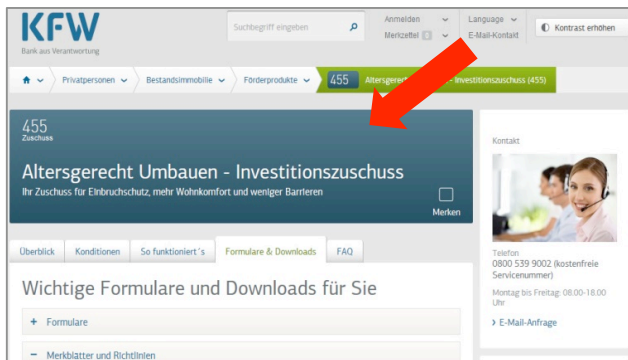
KFW
Bank aus Verantwortung

Suchbegriff eingeben

Anmelden
Merkzettel 0

Language
E-Mail-Kontakt

Kontrast erhöhen

Privatpersonen
Bestandsimmobilie
Förderprodukte
455
Altersgerec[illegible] - Investitionszuschuss (455)

455
Zuschuss

Altersgerecht Umbauen - Investitionszuschuss
Ihr Zuschuss für Einbruchschutz, mehr Wohnkomfort und weniger Barrieren

Merken

Überblick
Konditionen
So funktioniert´s
Formulare & Downloads
FAQ

Wichtige Formulare und Downloads für Sie

+ Formulare

− Merkblätter und Richtlinien

Kontakt

Telefon
0800 539 9002 (kostenfreie Servicenummer)

Montag bis Freitag: 08.00-18.00 Uhr

› E-Mail-Anfrage